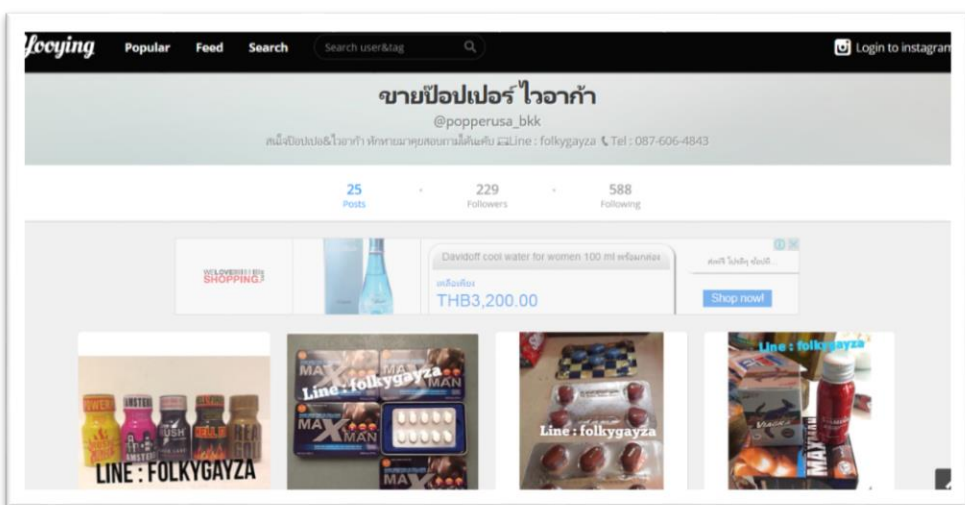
Looying Popular Feed Search Search user&tag

Login to instagram

ขายป๊อปเปอร์ ไวอาก้า

@popperusa_bkk

สนใจป๊อปเปอร์&ไวอาก้า ทักทายมาคุยสอบถามได้นะคับ Line : folkygayza Tel : 087-606-4843

25 Posts · 229 Followers · 588 Following

WELOVESHOPPING

Davidoff cool water for women 100 ml พร้อมกล่อง

เหลือเพียง

THB3,200.00

Shop now!

POWER AMSTERDAM RUSH

LINE : FOLKYGAYZA

MAX MAN

Line : folkygayza

Line : folkygayza

Line : folkygayza

MAXMAN